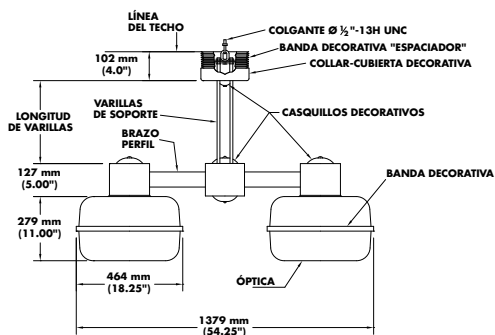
LÍNEA DEL TECHO

COLGANTE Ø ½"-13H UNC

BANDA DECORATIVA "ESPACIADOR"

COLLAR-CUBIERTA DECORATIVA

102 mm (4.0")

LONGITUD DE VARILLAS

VARILLAS DE SOPORTE

CASQUILLOS DECORATIVOS

BRAZO PERFIL

127 mm (5.00")

BANDA DECORATIVA

279 mm (11.00")

464 mm (18.25")

ÓPTICA

1379 mm (54.25")